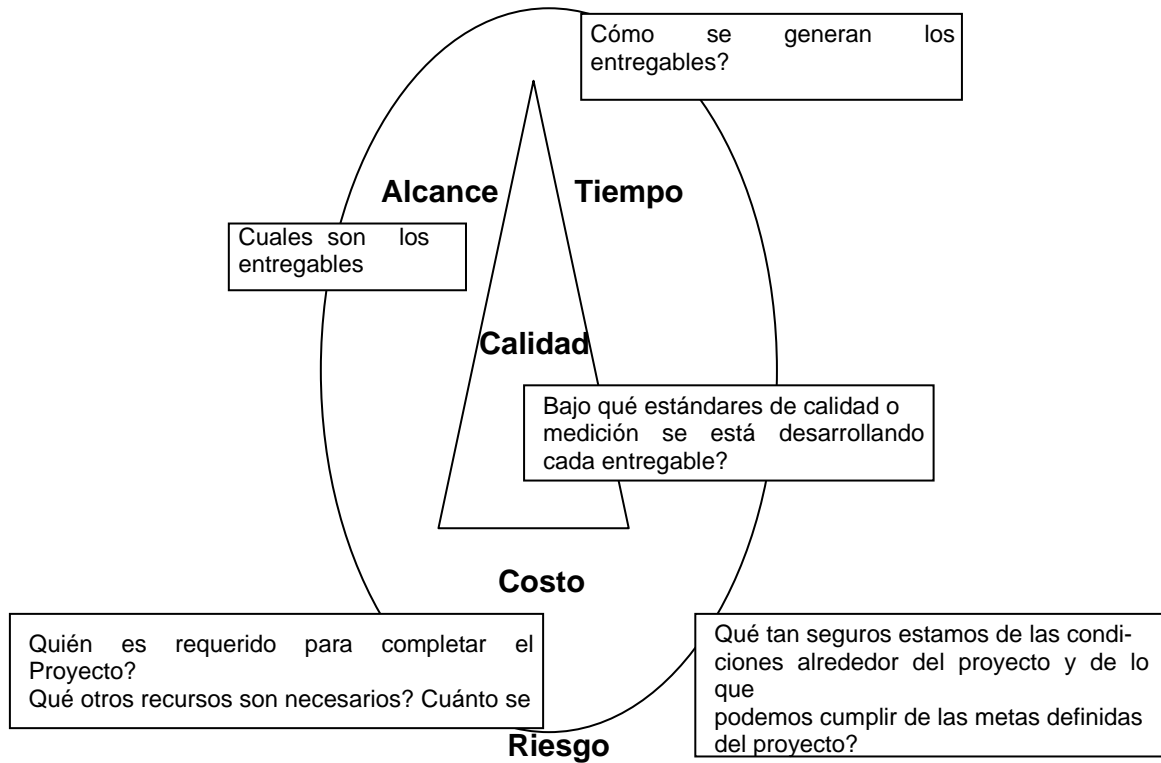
Cómo se generan los entregables?

Alcance

Tiempo

Cuales son los entregables

Calidad

Bajo qué estándares de calidad o medición se está desarrollando cada entregable?

Costo

Quién es requerido para completar el Proyecto?
Qué otros recursos son necesarios? Cuánto se

Qué tan seguros estamos de las condiciones alrededor del proyecto y de lo que
podemos cumplir de las metas definidas del proyecto?

Riesgo